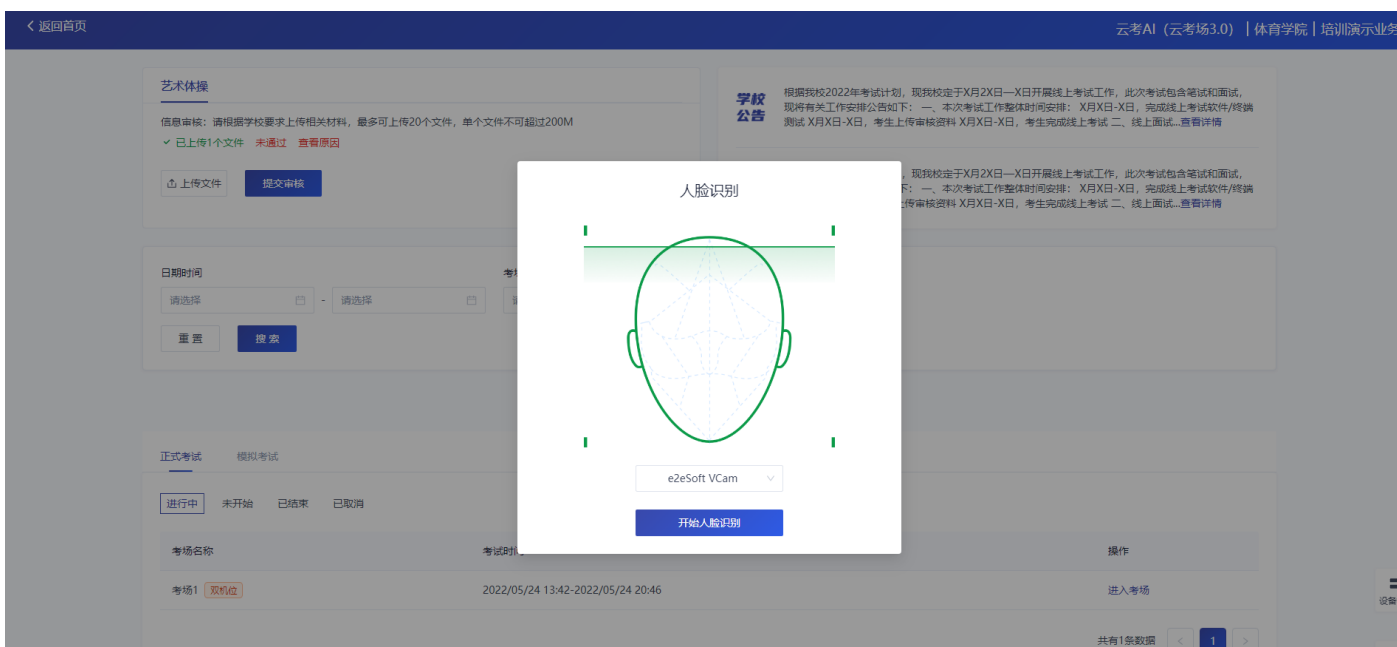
< 返回首页

云考AI（云考场3.0） | 体育学院 | 培训演示业务

艺术体操

信息审核：请根据学校要求上传相关材料，最多可上传20个文件，单个文件不可超过200M

✓ 已上传1个文件 未通过 查看原因

上传文件 提交审核

学校公告

根据我校2022年考试计划，现我校定于X月2X日—X日开展线上考试工作，此次考试包含笔试和面试，现将有关工作安排公告如下：一、本次考试工作整体时间安排：X月X日-X日，完成线上考试软件/终端测试 X月X日-X日，考生上传审核资料 X月X日-X日，考生完成线上考试 二、线上面试...查看详情

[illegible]，现我校定于X月2X日—X日开展线上考试工作，此次考试包含笔试和面试，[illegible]下：一、本次考试工作整体时间安排：X月X日-X日，完成线上考试软件/终端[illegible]上传审核资料 X月X日-X日，考生完成线上考试 二、线上面试...查看详情

日期时间

请选择 - 请选择

考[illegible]

重置 搜索

人脸识别

e2eSoft VCam

开始人脸识别

正式考试 模拟考试

进行中 未开始 已结束 已取消

| 考场名称 | 考试时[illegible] | 操作 |
|---|---|---|
| 考场1 双机位 | 2022/05/24 13:42-2022/05/24 20:46 | 进入考场 |

共有1条数据 < 1 >

设备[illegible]